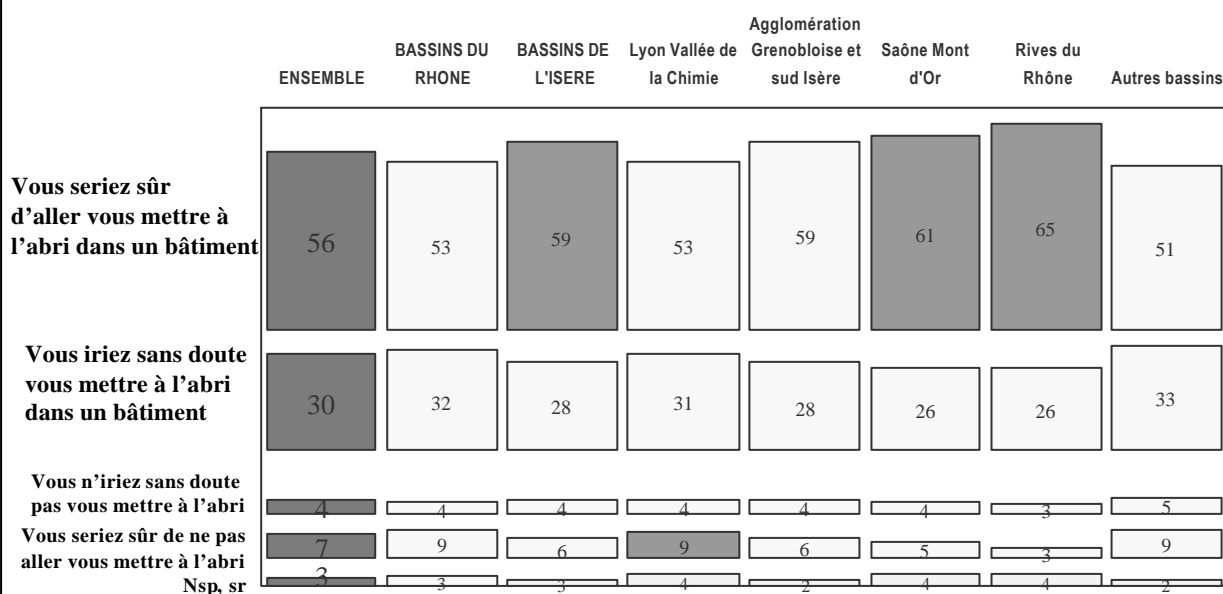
| | ENSEMBLE | BASSINS DU RHONE | BASSINS DE L'ISERE | Lyon Vallée de la Chimie | Agglomération Grenobloise et sud Isère | Saône Mont d'Or | Rives du Rhône | Autres bassins |
|---|---|---|---|---|---|---|---|---|
| Vous seriez sûr d'aller vous mettre à l'abri dans un bâtiment | 56 | 53 | 59 | 53 | 59 | 61 | 65 | 51 |
| Vous iriez sans doute vous mettre à l'abri dans un bâtiment | 30 | 32 | 28 | 31 | 28 | 26 | 26 | 33 |
| Vous n'iriez sans doute pas vous mettre à l'abri | 4 | 4 | 4 | 4 | 4 | 4 | 3 | 5 |
| Vous seriez sûr de ne pas aller vous mettre à l'abri | 7 | 9 | 6 | 9 | 6 | 5 | 3 | 9 |
| Nsp, sr | 3 | 3 | 3 | 4 | 2 | 4 | 4 | 2 |